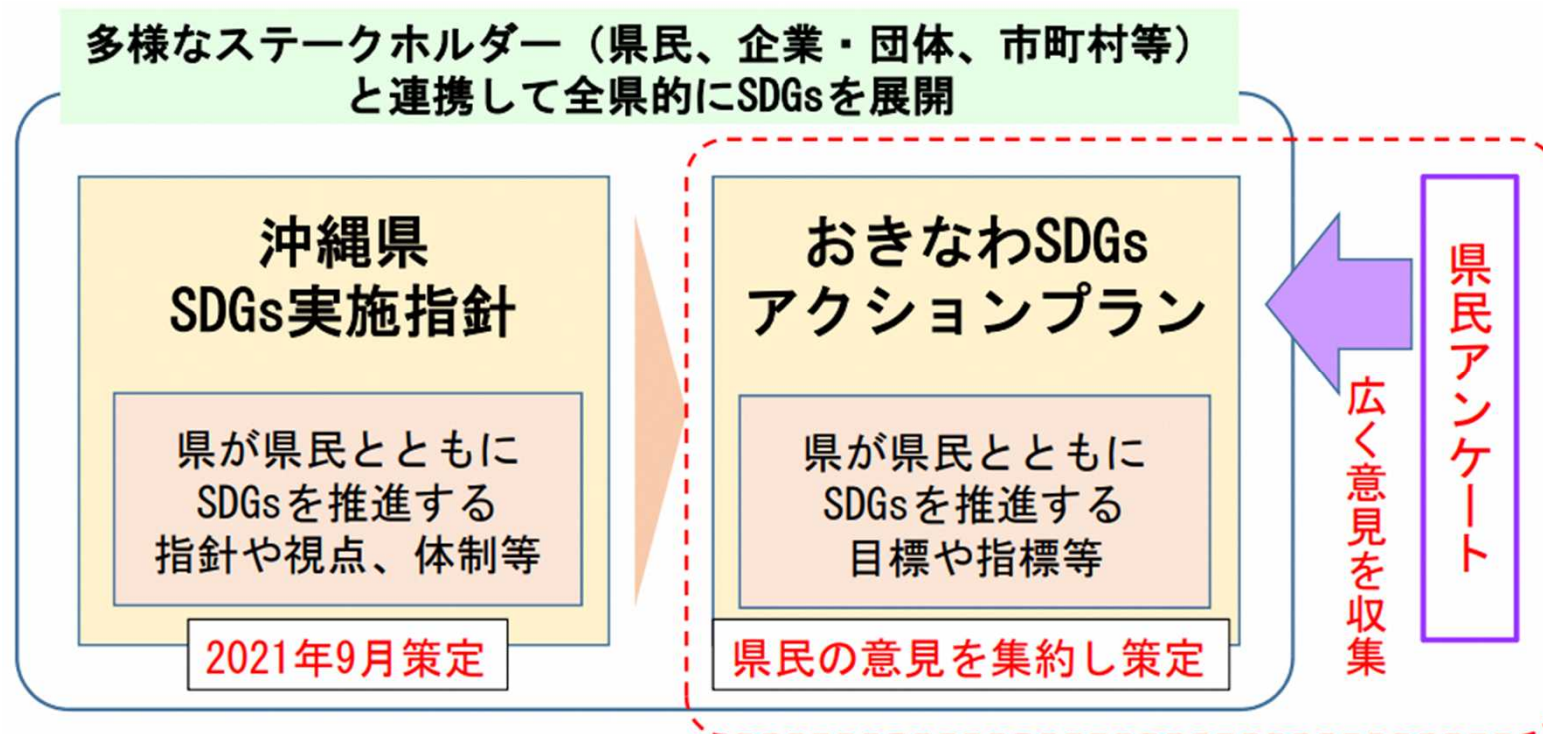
多様なステークホルダー（県民、企業・団体、市町村等）と連携して全県的にSDGsを展開

沖縄県
SDGs実施指針

県が県民とともに
SDGsを推進する
指針や視点、体制等

2021年9月策定

おきなわSDGs
アクションプラン

県が県民とともに
SDGsを推進する
目標や指標等

県民の意見を集約し策定

広く意見を収集

県民アンケート